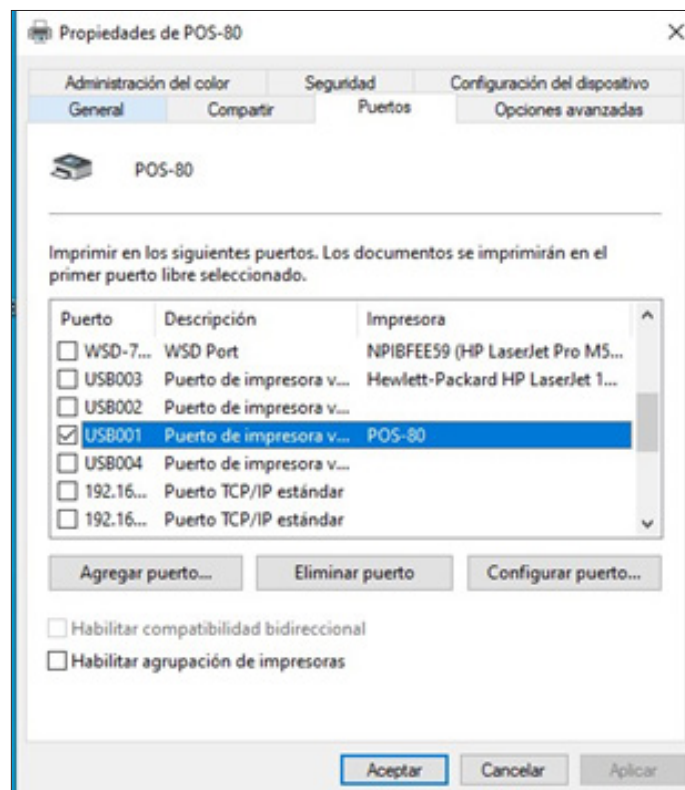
Propiedades de POS-80

×

Administración del color | Seguridad | Configuración del dispositivo
General | Compartir | Puertos | Opciones avanzadas

POS-80

Imprimir en los siguientes puertos. Los documentos se imprimirán en el primer puerto libre seleccionado.

| Puerto | Descripción | Impresora |
|---|---|---|
| ☐ WSD-7... | WSD Port | NPIBFEE59 (HP LaserJet Pro M5... |
| ☐ USB003 | Puerto de impresora v... | Hewlett-Packard HP LaserJet 1... |
| ☐ USB002 | Puerto de impresora v... | |
| ☑ USB001 | Puerto de impresora v... | POS-80 |
| ☐ USB004 | Puerto de impresora v... | |
| ☐ 192.16... | Puerto TCP/IP estándar | |
| ☐ 192.16... | Puerto TCP/IP estándar | |

Agregar puerto... | Eliminar puerto | Configurar puerto...

☐ Habilitar compatibilidad bidireccional

☐ Habilitar agrupación de impresoras

Aceptar | Cancelar | Aplicar